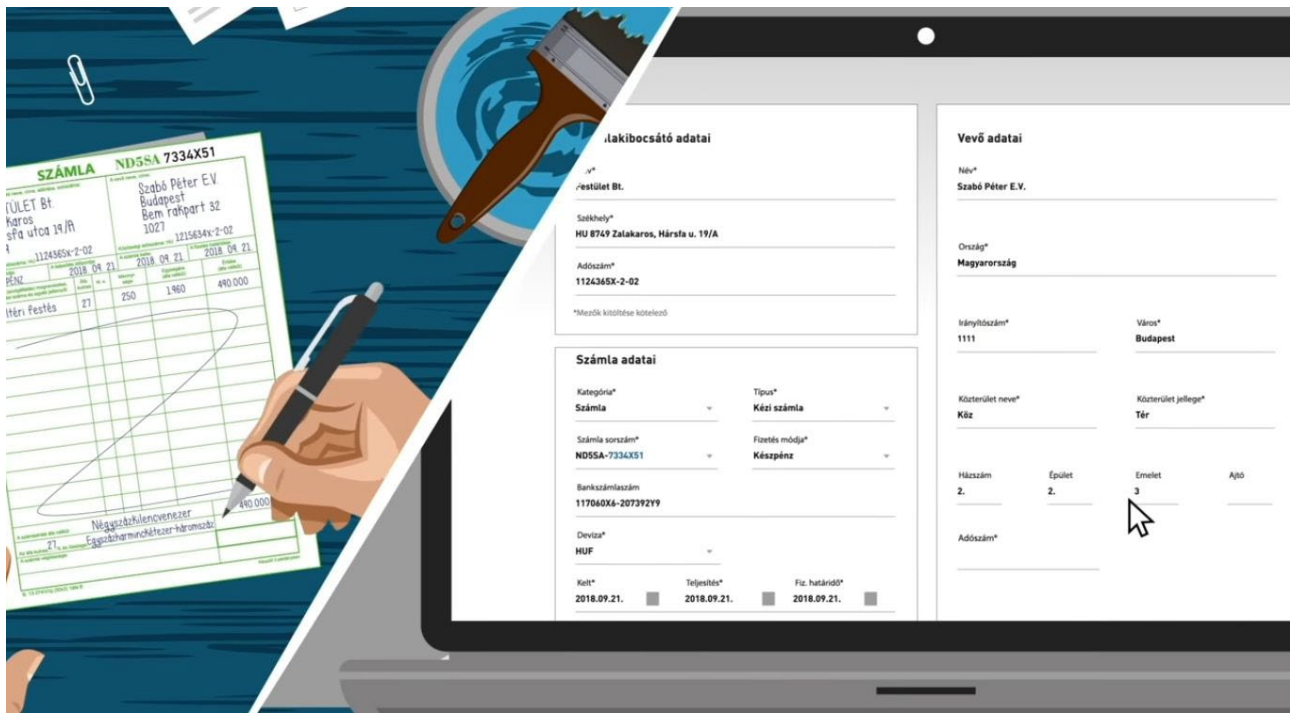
SZÁMLA ND5SA 7334X51

TÜLET Bt.
karos
sfa utca 19/A
1124365X-2-02

Szabó Péter E.V.
Budapest
Bem rakpart 32
1027
1215634X-2-02

2018. 09. 21.
2018. 09. 21.
2018. 09. 21.

PÉNZ

ltéri festés
27
250
1.960
490.000

490.000

Négyszázkilencvenezer
Egyszázharminckétezer-háromszáz

27

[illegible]alakibocsátó adatai

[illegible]v*
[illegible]estület Bt.

Székhely*
HU 8749 Zalakaros, Hársfa u. 19/A

Adószám*
1124365X-2-02

*Mezők kitöltése kötelező

Számla adatai

Kategória*
Számla

Típus*
Kézi számla

Számla sorszám*
ND5SA-7334X51

Fizetés módja*
Készpénz

Bankszámlaszám
117060X6-207392Y9

Deviza*
HUF

Kelt*
2018.09.21.

Teljesítés*
2018.09.21.

Fiz. határidő*
2018.09.21.

Vevő adatai

Név*
Szabó Péter E.V.

Ország*
Magyarország

Irányítószám*
1111

Város*
Budapest

Közterület neve*
Köz

Közterület jellege*
Tér

Házszám
2.

Épület
2.

Emelet
3

Ajtó

Adószám*